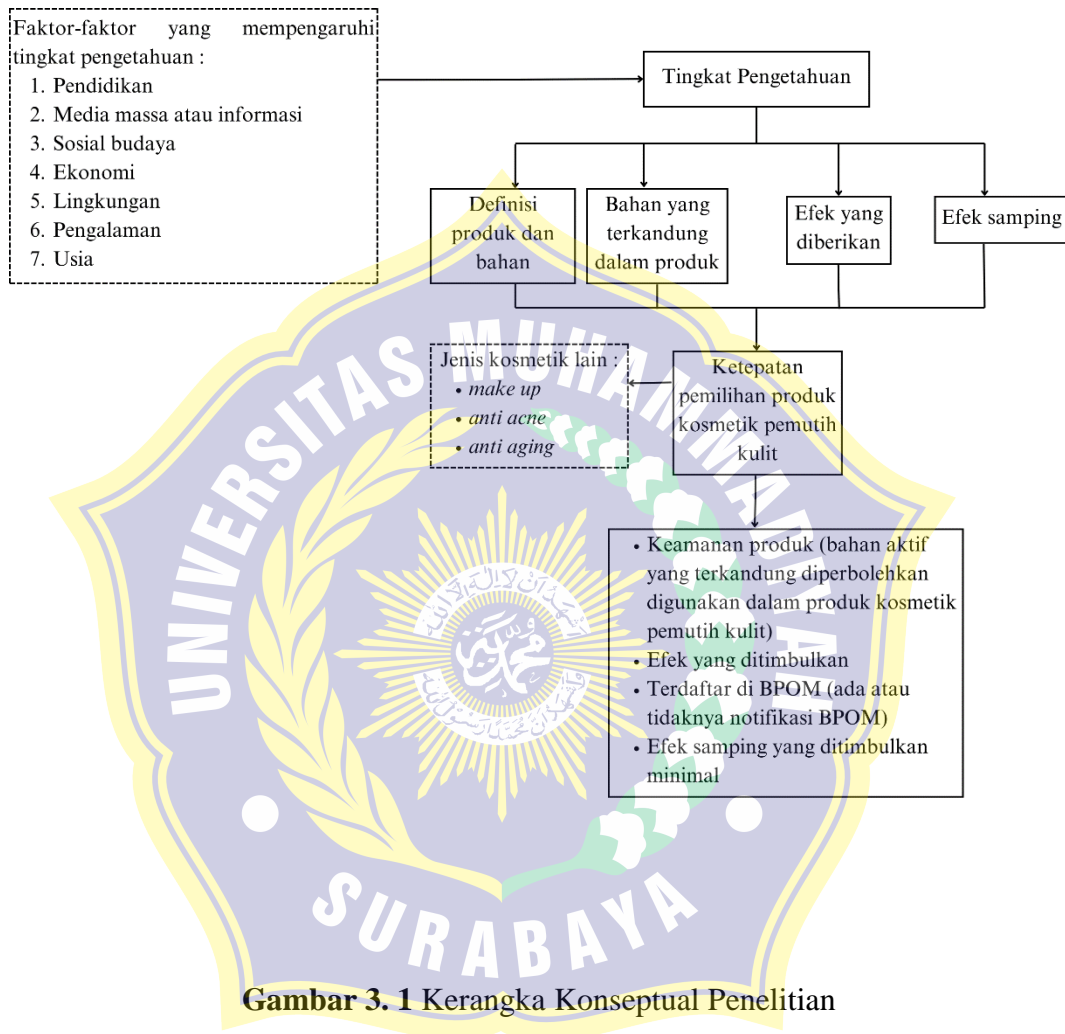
Faktor-faktor yang mempengaruhi tingkat pengetahuan :
1. Pendidikan
2. Media massa atau informasi
3. Sosial budaya
4. Ekonomi
5. Lingkungan
6. Pengalaman
7. Usia

Tingkat Pengetahuan

Definisi produk dan bahan

Bahan yang terkandung dalam produk

Efek yang diberikan

Efek samping

Jenis kosmetik lain :
• *make up*
• *anti acne*
• *anti aging*

Ketepatan pemilihan produk kosmetik pemutih kulit

• Keamanan produk (bahan aktif yang terkandung diperbolehkan digunakan dalam produk kosmetik pemutih kulit)
• Efek yang ditimbulkan
• Terdaftar di BPOM (ada atau tidaknya notifikasi BPOM)
• Efek samping yang ditimbulkan minimal

UNIVERSITAS MUHAMMADIYAH SURABAYA

**Gambar 3. 1** Kerangka Konseptual Penelitian